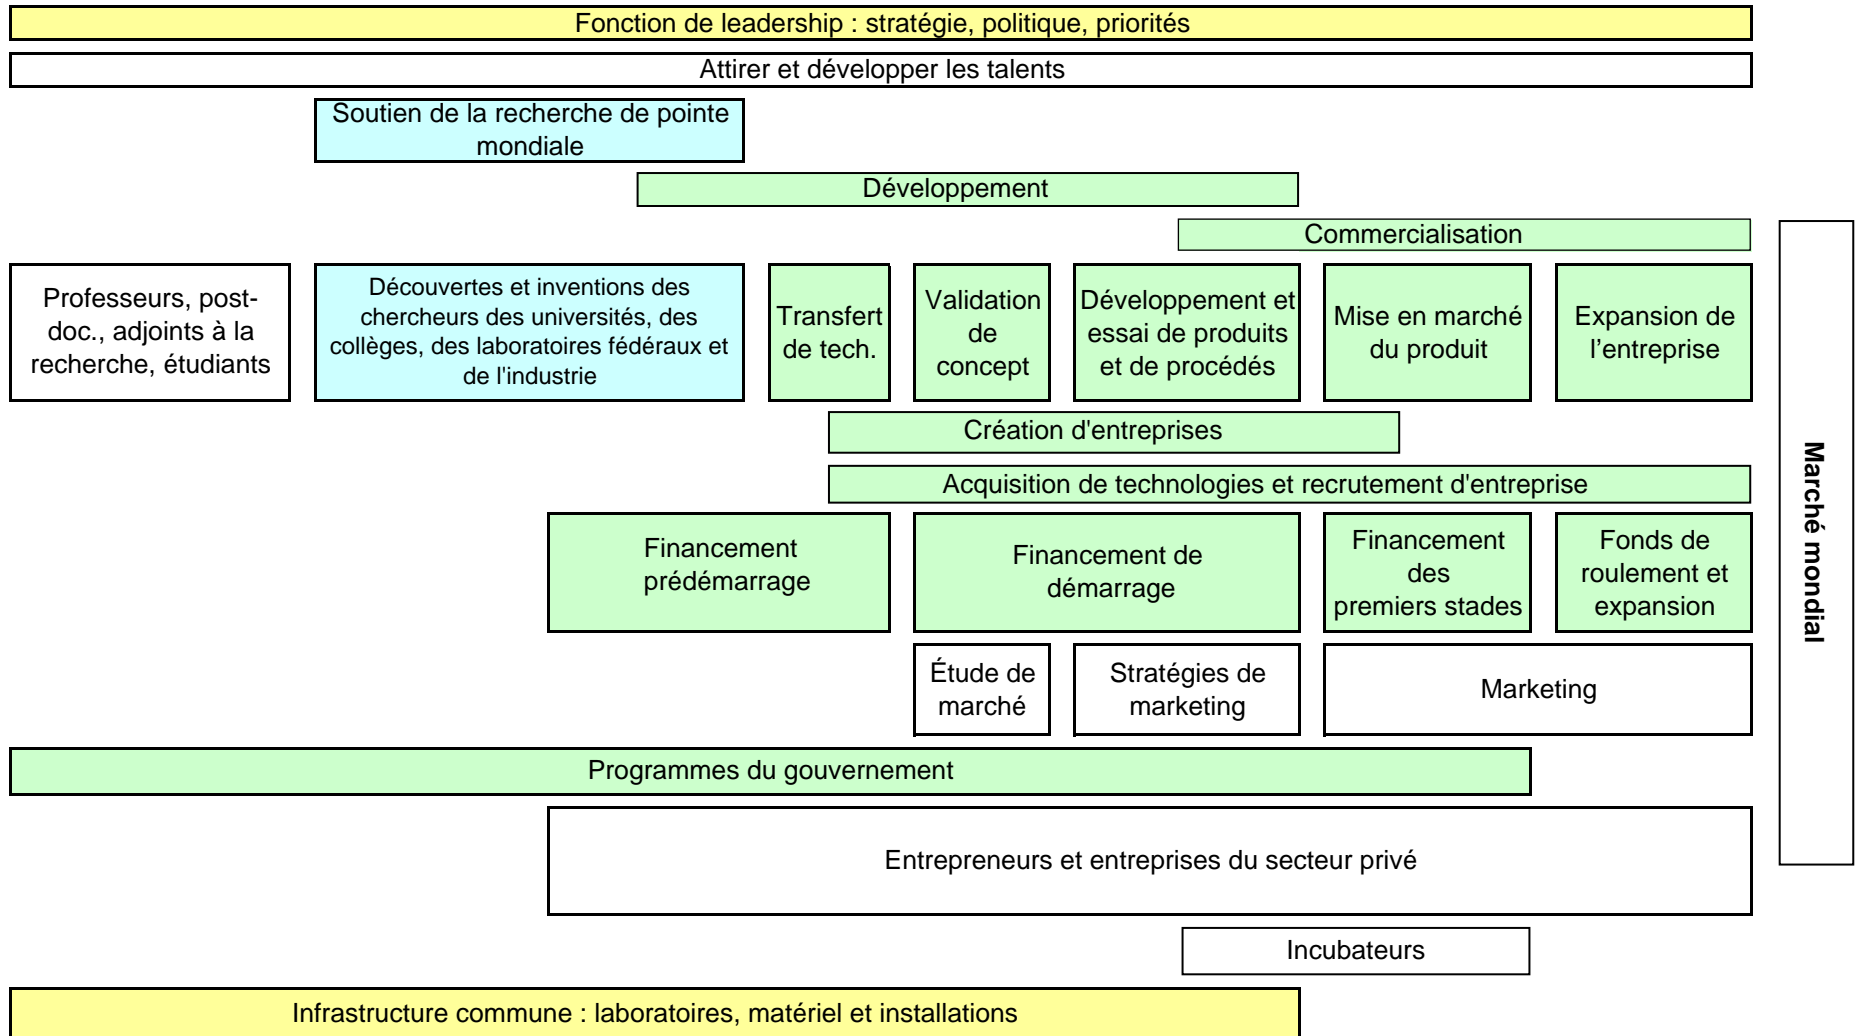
Fonction de leadership : stratégie, politique, priorités

Attirer et développer les talents

Soutien de la recherche de pointe mondiale

Développement

Commercialisation

Professeurs, post-doc., adjoints à la recherche, étudiants

Découvertes et inventions des chercheurs des universités, des collèges, des laboratoires fédéraux et de l'industrie

Transfert de tech.

Validation de concept

Développement et essai de produits et de procédés

Mise en marché du produit

Expansion de l'entreprise

Création d'entreprises

Acquisition de technologies et recrutement d'entreprise

Financement prédémarrage

Financement de démarrage

Financement des premiers stades

Fonds de roulement et expansion

Étude de marché

Stratégies de marketing

Marketing

Programmes du gouvernement

Entrepreneurs et entreprises du secteur privé

Incubateurs

Infrastructure commune : laboratoires, matériel et installations

Marché mondial